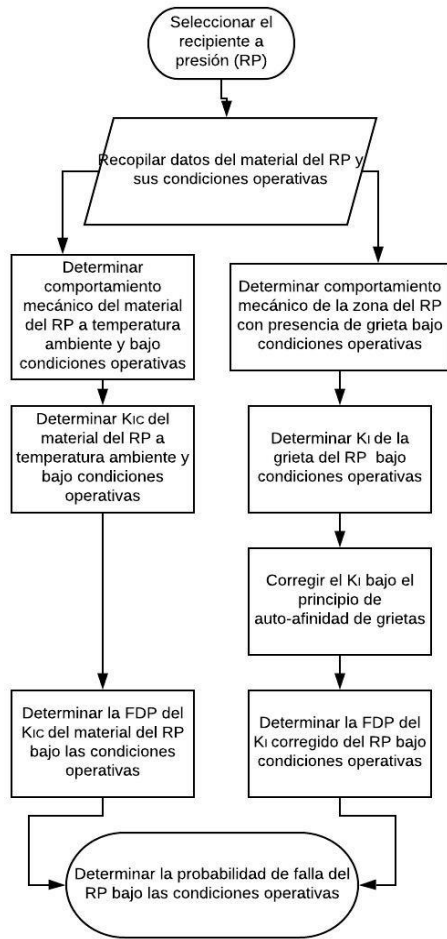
Seleccionar el recipiente a presión (RP)

Recopilar datos del material del RP y sus condiciones operativas

Determinar comportamiento mecánico del material del RP a temperatura ambiente y bajo condiciones operativas

Determinar KIC del material del RP a temperatura ambiente y bajo condiciones operativas

Determinar la FDP del KIC del material del RP bajo las condiciones operativas

Determinar comportamiento mecánico de la zona del RP con presencia de grieta bajo condiciones operativas

Determinar KI de la grieta del RP bajo condiciones operativas

Corregir el KI bajo el principio de auto-afinidad de grietas

Determinar la FDP del KI corregido del RP bajo condiciones operativas

Determinar la probabilidad de falla del RP bajo las condiciones operativas